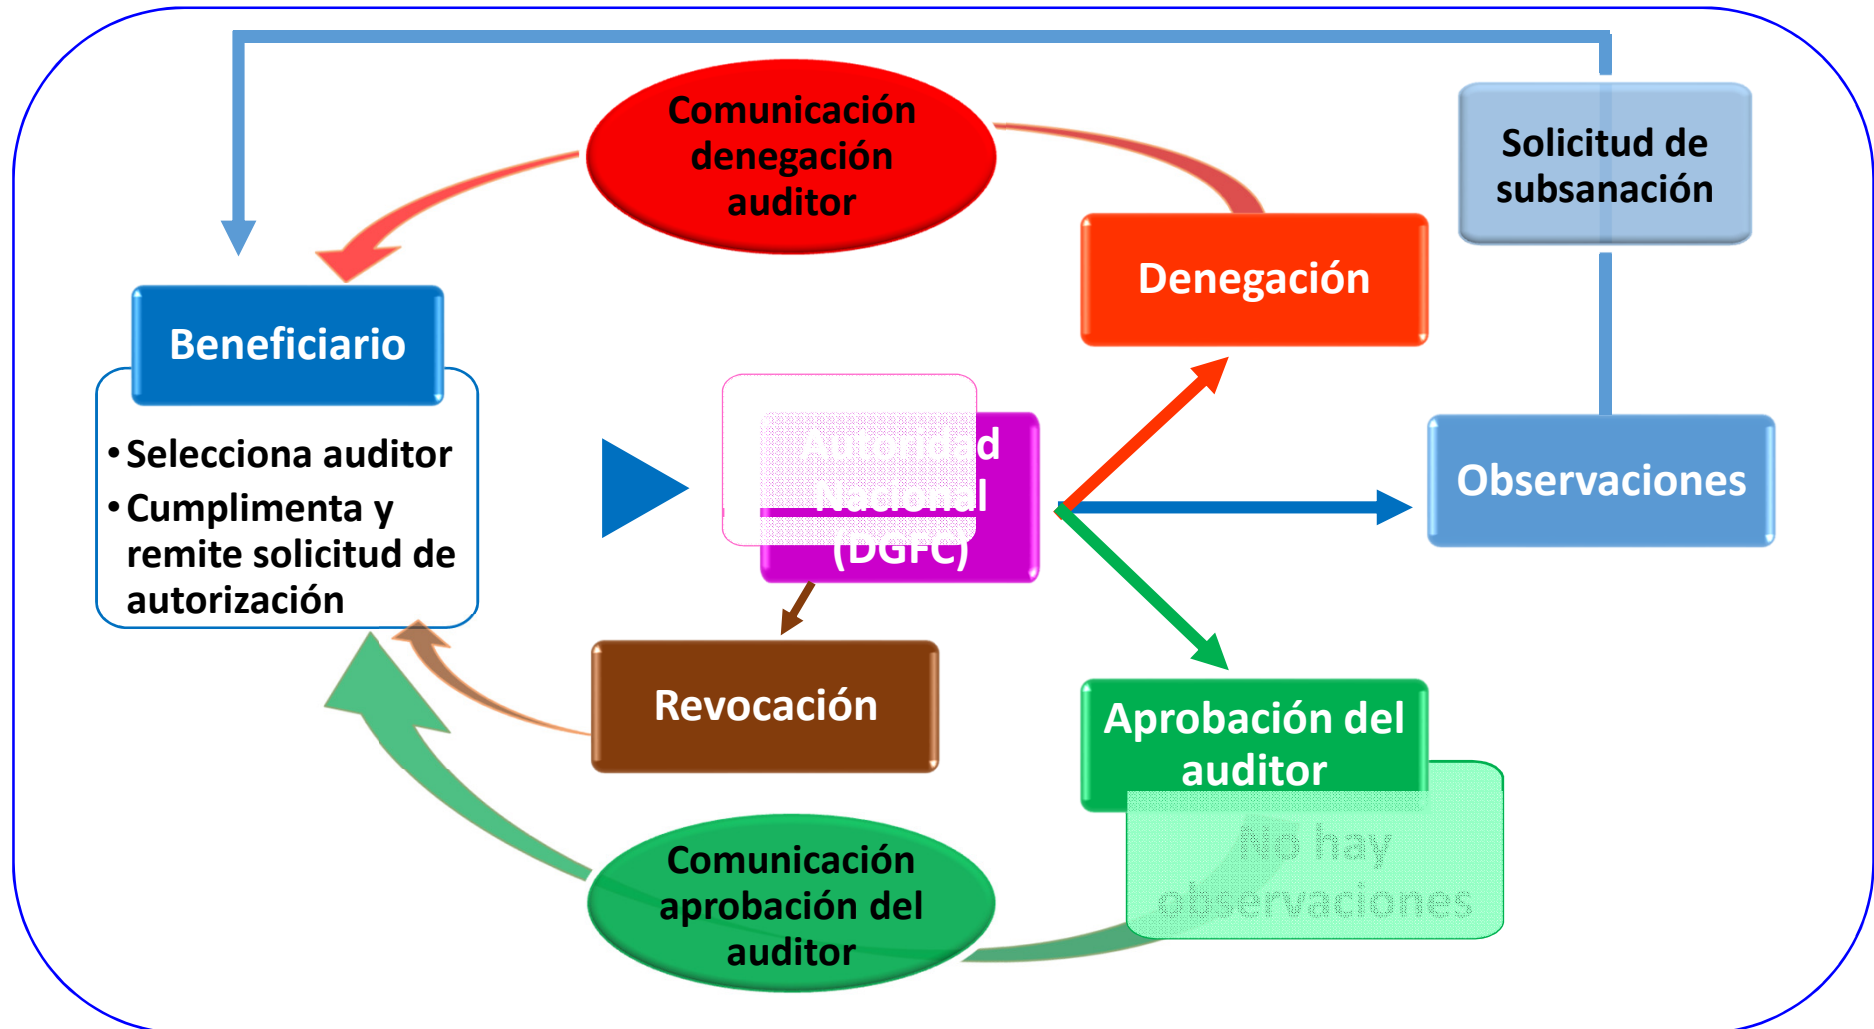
Comunicación denegación auditor

Solicitud de subsanación

Denegación

Beneficiario

• Selecciona auditor
• Cumplimenta y remite solicitud de autorización

Autoridad Nacional (DGFC)

Observaciones

Revocación

Aprobación del auditor

No hay observaciones

Comunicación aprobación del auditor